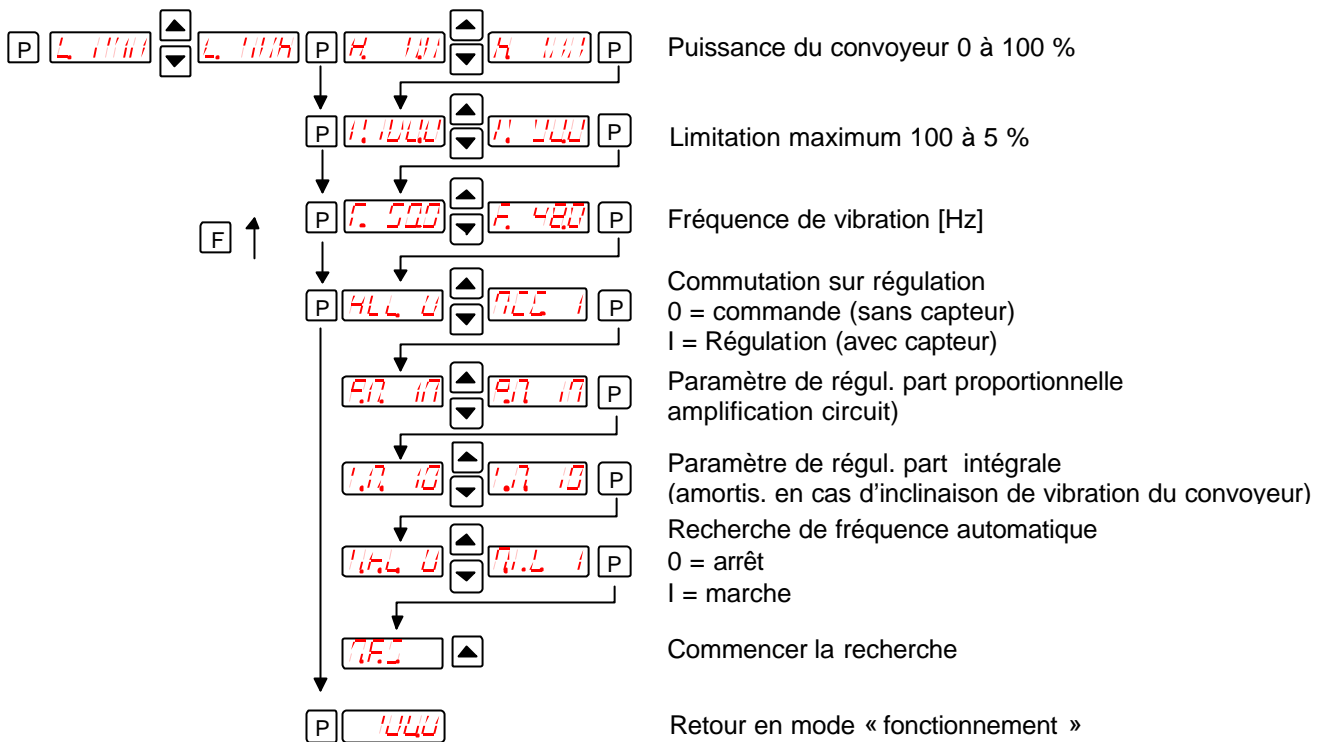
P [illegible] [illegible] P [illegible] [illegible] P Puissance du convoyeur 0 à 100 %

P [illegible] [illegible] P Limitation maximum 100 à 5 %

F P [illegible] F. 42.0 P Fréquence de vibration [Hz]

P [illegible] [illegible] P Commutation sur régulation
0 = commande (sans capteur)
I = Régulation (avec capteur)

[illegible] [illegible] P Paramètre de régul. part proportionnelle amplification circuit)

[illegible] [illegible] P Paramètre de régul. part intégrale (amortis. en cas d'inclinaison de vibration du convoyeur)

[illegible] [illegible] P Recherche de fréquence automatique
0 = arrêt
I = marche

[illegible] Commencer la recherche

P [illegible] Retour en mode « fonctionnement »